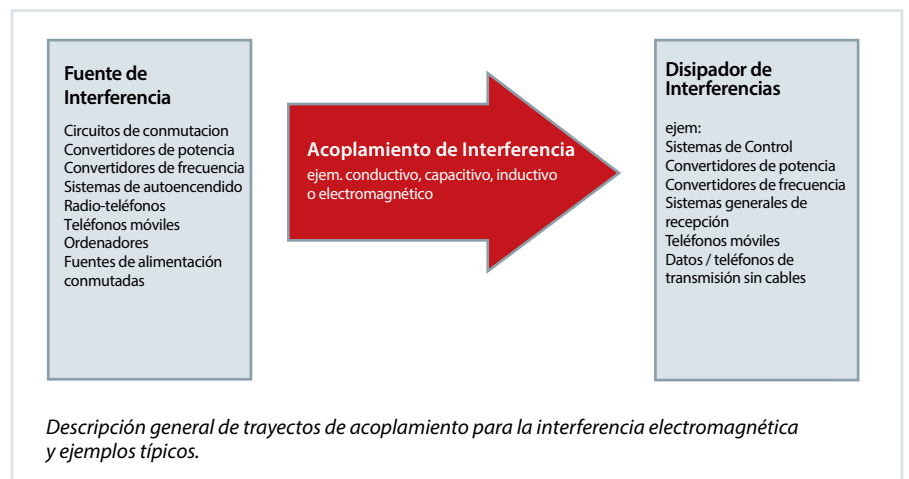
Fuente de Interferencia

Circuitos de conmutacion
Convertidores de potencia
Convertidores de frecuencia
Sistemas de autoencendido
Radio-teléfonos
Teléfonos móviles
Ordenadores
Fuentes de alimentación conmutadas

Acoplamiento de Interferencia
ejem. conductivo, capacitivo, inductivo o electromagnético

Disipador de Interferencias

ejem:
Sistemas de Control
Convertidores de potencia
Convertidores de frecuencia
Sistemas generales de recepción
Teléfonos móviles
Datos / teléfonos de transmisión sin cables

Descripción general de trayectos de acoplamiento para la interferencia electromagnética y ejemplos típicos.